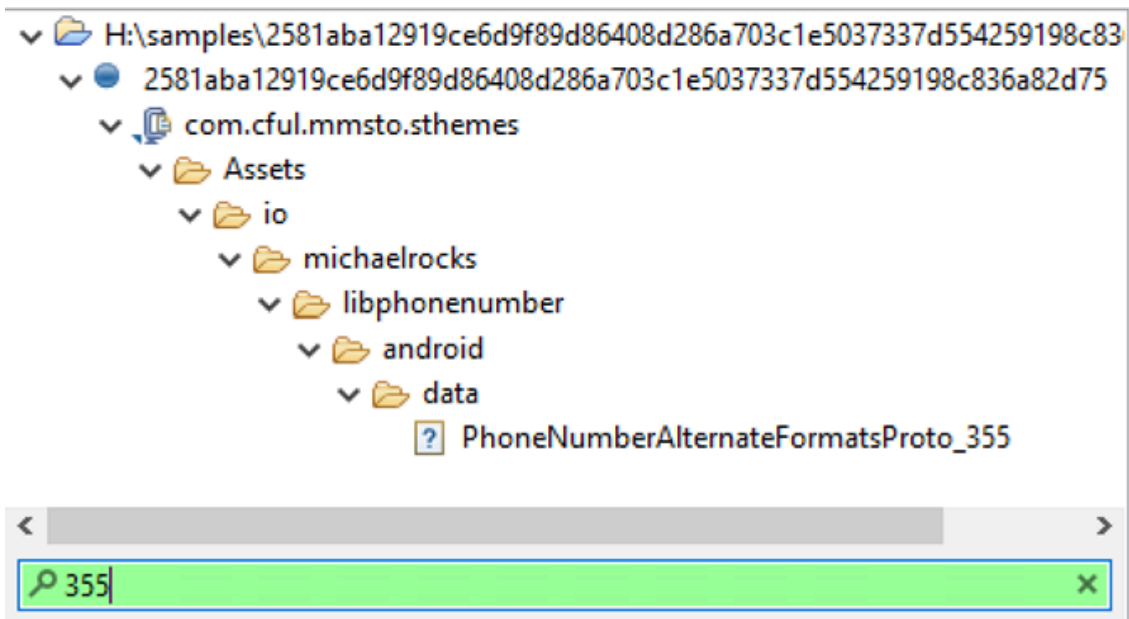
H:\samples\2581aba12919ce6d9f89d86408d286a703c1e5037337d554259198c83
2581aba12919ce6d9f89d86408d286a703c1e5037337d554259198c836a82d75
com.cful.mmsto.sthemes
Assets
io
michaelrocks
libphonenumber
android
data
PhoneNumberAlternateFormatsProto_355
<
>
355
×